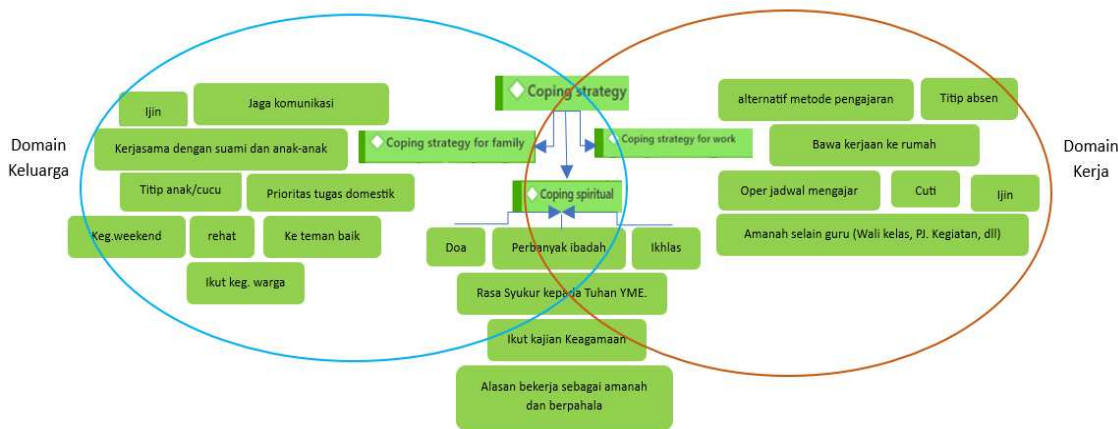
Domain Keluarga

Ijin

Jaga komunikasi

Kerjasama dengan suami dan anak-anak

Titip anak/cucu

Prioritas tugas domestik

Keg.weekend

rehat

Ke teman baik

Ikut keg. warga

Coping strategy

Coping strategy for family

Coping strategy for work

Coping spiritual

Doa

Perbanyak ibadah

Ikhlas

Rasa Syukur kepada Tuhan YME.

Ikut kajian Keagamaan

Alasan bekerja sebagai amanah dan berpahala

alternatif metode pengajaran

Titip absen

Bawa kerjaan ke rumah

Oper jadwal mengajar

Cuti

Ijin

Amanah selain guru (Wali kelas, PJ. Kegiatan, dll)

Domain Kerja